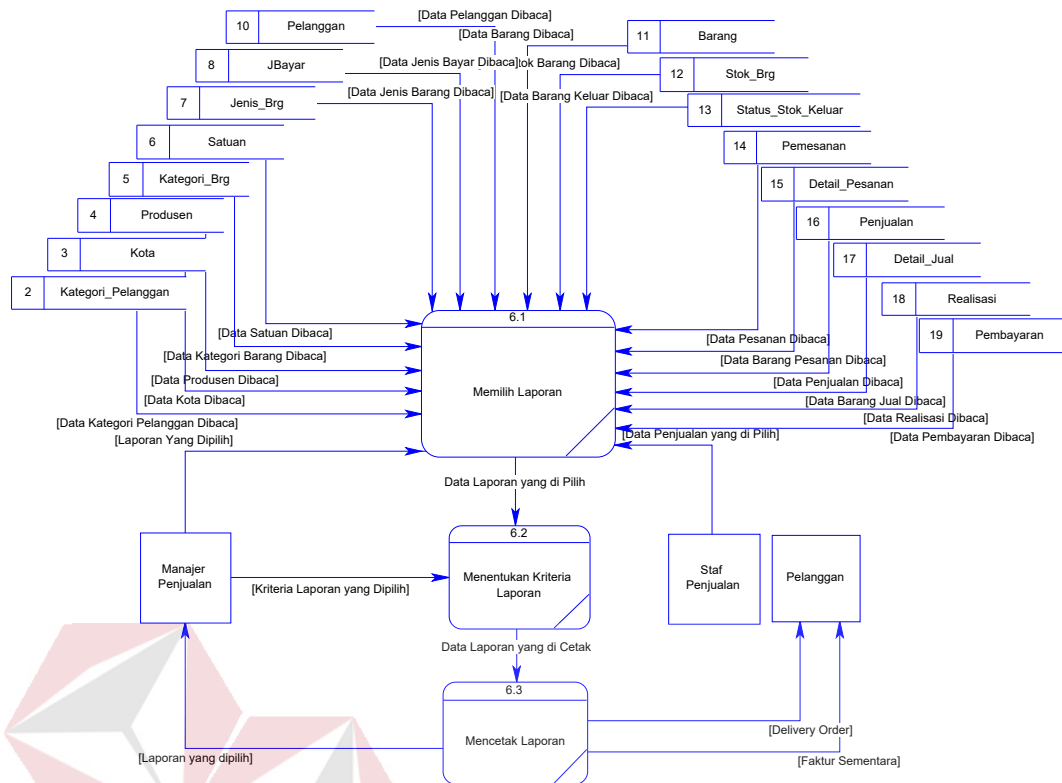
10 Pelanggan
[Data Pelanggan Dibaca]
[Data Barang Dibaca]
11 Barang
8 JBayar
[Data Jenis Bayar Dibaca]
[Data Stok Barang Dibaca]
12 Stok_Brg
7 Jenis_Brg
[Data Jenis Barang Dibaca]
[Data Barang Keluar Dibaca]
13 Status_Stok_Keluar
6 Satuan
14 Pemesanan
5 Kategori_Brg
15 Detail_Pesanan
4 Produsen
16 Penjualan
3 Kota
17 Detail_Jual
2 Kategori_Pelanggan
18 Realisasi
19 Pembayaran

6.1
Memilih Laporan

[Data Satuan Dibaca]
[Data Kategori Barang Dibaca]
[Data Produsen Dibaca]
[Data Kota Dibaca]
[Data Kategori Pelanggan Dibaca]
[Laporan Yang Dipilih]

[Data Pesanan Dibaca]
[Data Barang Pesanan Dibaca]
[Data Penjualan Dibaca]
[Data Barang Jual Dibaca]
[Data Realisasi Dibaca]
[Data Penjualan yang di Pilih]
[Data Pembayaran Dibaca]

Data Laporan yang di Pilih

Manajer Penjualan
[Kriteria Laporan yang Dipilih]
6.2
Menentukan Kriteria Laporan
Staf Penjualan
Pelanggan

Data Laporan yang di Cetak

6.3
Mencetak Laporan
[Delivery Order]
[Laporan yang dipilih]
[Faktur Sementara]